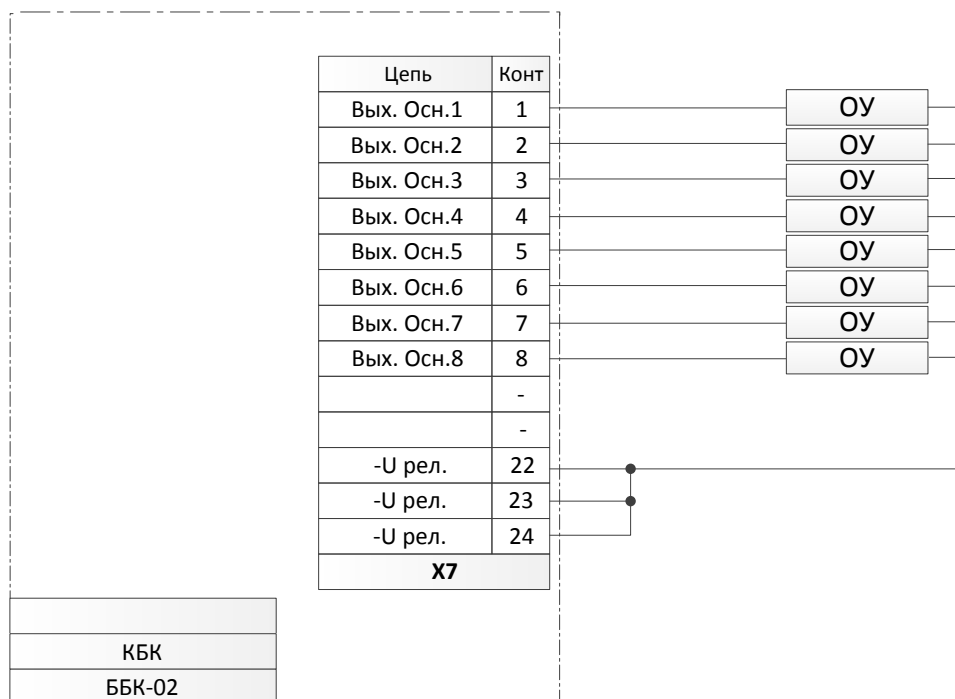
| Цепь | Конт |
|---|---|
| Вых. Осн.1 | 1 |
| Вых. Осн.2 | 2 |
| Вых. Осн.3 | 3 |
| Вых. Осн.4 | 4 |
| Вых. Осн.5 | 5 |
| Вых. Осн.6 | 6 |
| Вых. Осн.7 | 7 |
| Вых. Осн.8 | 8 |
| | - |
| | - |
| -U рел. | 22 |
| -U рел. | 23 |
| -U рел. | 24 |
| **X7** | |

ОУ
ОУ
ОУ
ОУ
ОУ
ОУ
ОУ
ОУ

КБК
ББК-02